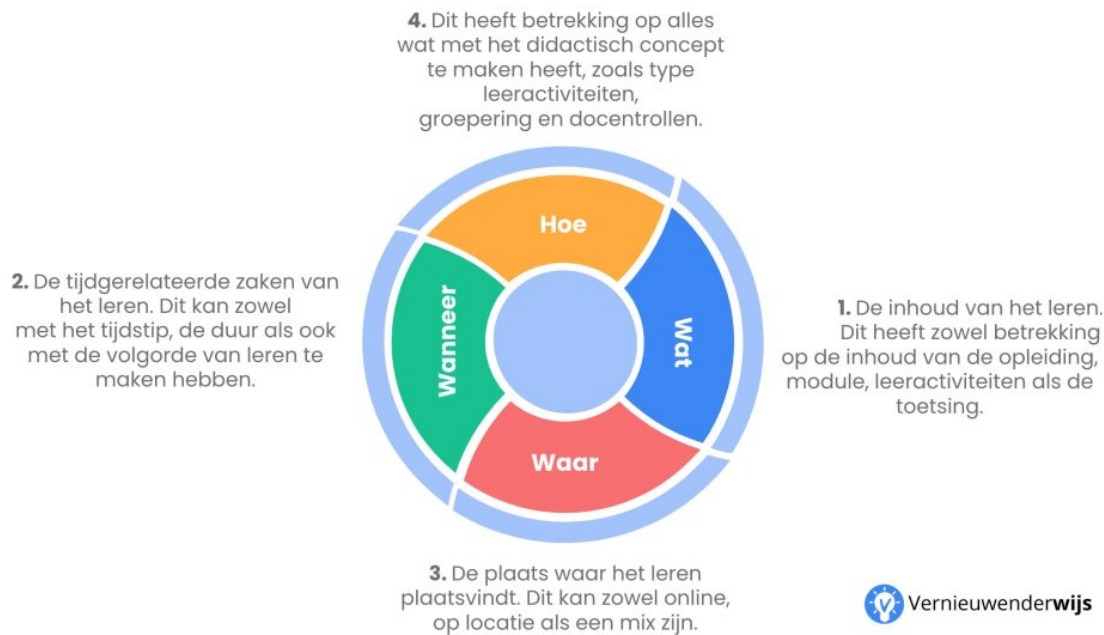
**4.** Dit heeft betrekking op alles wat met het didactisch concept te maken heeft, zoals type leeractiviteiten, groepering en docentrollen.

**2.** De tijdgerelateerde zaken van het leren. Dit kan zowel met het tijdstip, de duur als ook met de volgorde van leren te maken hebben.

Hoe

Wanneer

Wat

Waar

**1.** De inhoud van het leren. Dit heeft zowel betrekking op de inhoud van de opleiding, module, leeractiviteiten als de toetsing.

**3.** De plaats waar het leren plaatsvindt. Dit kan zowel online, op locatie als een mix zijn.

Vernieuwenderwijs